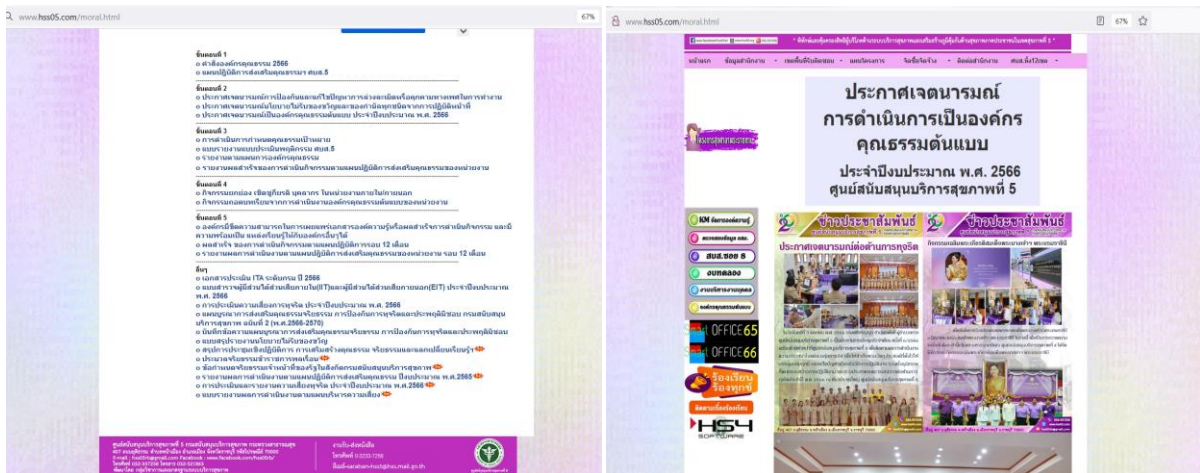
www.hss05.com/moral.html

67%

ขั้นตอนที่ 1
o คำสั่งองค์กรคุณธรรม 2566
o แผนปฏิบัติการส่งเสริมคุณธรรม ศบส.5

ขั้นตอนที่ 2
o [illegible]
o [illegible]
o ประกาศเจตนารมณ์เป็นองค์กรคุณธรรมต้นแบบ ประจำปีงบประมาณ พ.ศ. 2566

ขั้นตอนที่ 3
o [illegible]
o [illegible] ศบส.5
o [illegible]
o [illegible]

ขั้นตอนที่ 4
o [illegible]
o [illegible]

ขั้นตอนที่ 5
o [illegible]
o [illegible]
o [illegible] 12 เดือน
o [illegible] รอบ 12 เดือน

อื่นๆ
o เอกสารประเมิน ITA ระดับกรม ปี 2566
o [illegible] ประจำปีงบประมาณ พ.ศ. 2566
o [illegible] ประจำปีงบประมาณ พ.ศ. 2566
o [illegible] ฉบับที่ 2 (พ.ศ.2566-2570)
o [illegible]
o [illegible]
o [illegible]
o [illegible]
o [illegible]
o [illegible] พ.ศ.2565
o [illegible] พ.ศ.2566
o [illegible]

ศูนย์สนับสนุนบริการสุขภาพที่ 5 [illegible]

www.hss05.com/moral.html

67%

หน้าแรก ข้อมูลสำนักงาน เพลงชื่อสนับสนุน แผนโครงการ จัดซื้อจัดจ้าง ติดต่อสำนักงาน สบส.ทั้ง12เขต

ประกาศเจตนารมณ์การดำเนินการเป็นองค์กรคุณธรรมต้นแบบ

ประจำปีงบประมาณ พ.ศ. 2566
ศูนย์สนับสนุนบริการสุขภาพที่ 5

KM
สบส.ชอง 5
OFFICE65
OFFICE66
ร้องเรียน ร้องทุกข์
HSS SOFTWARE

ข่าวประชาสัมพันธ์
ประกาศเจตนารมณ์ต่อต้านการทุจริต

ข่าวประชาสัมพันธ์